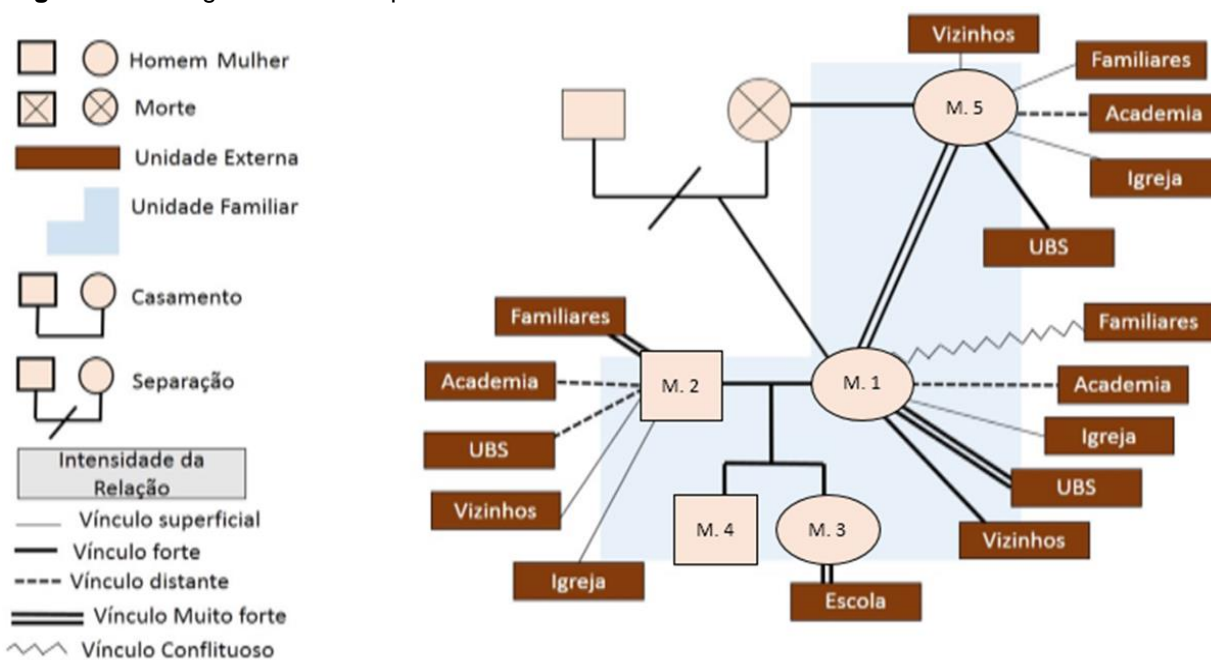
Homem Mulher
Morte
Unidade Externa
Unidade Familiar
Casamento
Separação
Intensidade da Relação
Vínculo superficial
Vínculo forte
Vínculo distante
Vínculo Muito forte
Vínculo Conflituoso

Vizinhos
Familiares
M. 5
Academia
Igreja
UBS
Familiares
Familiares
Academia
M. 2
M. 1
Academia
Igreja
UBS
UBS
Vizinhos
M. 4
M. 3
Vizinhos
Igreja
Escola